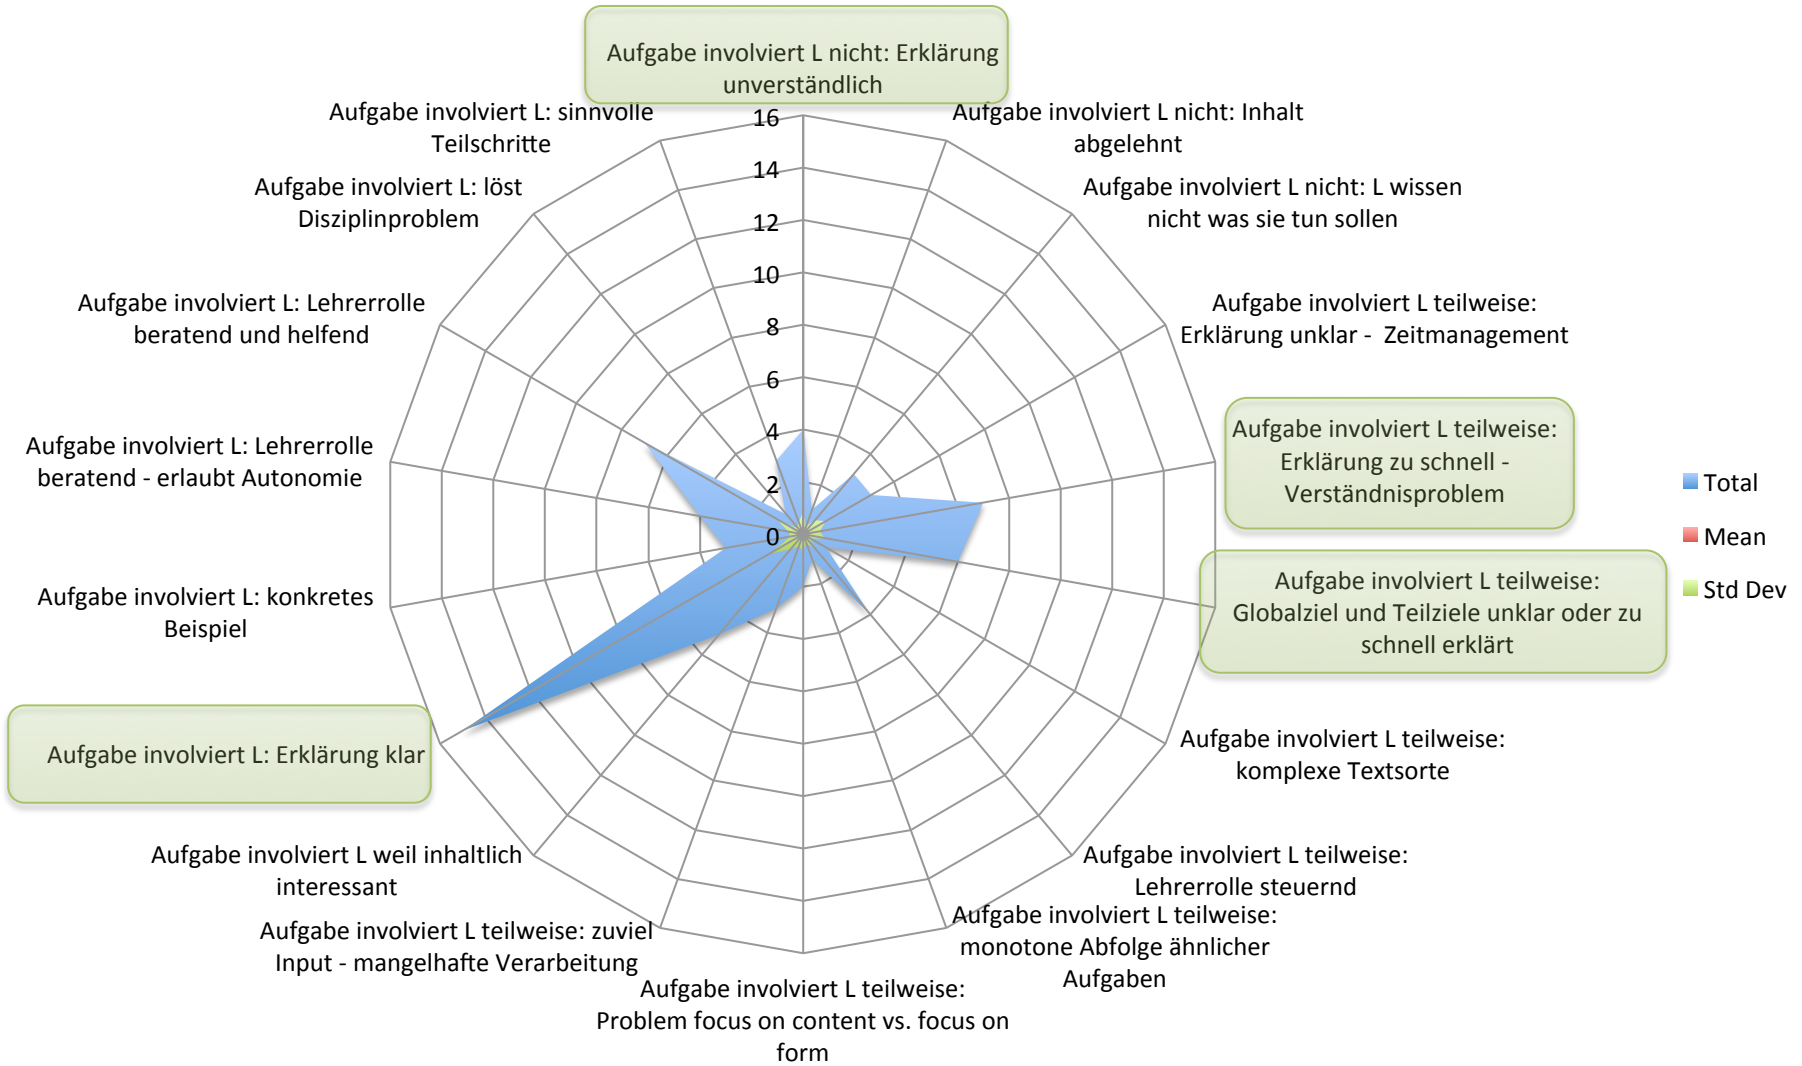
Aufgabe involviert L nicht: Erklärung unverständlich

Aufgabe involviert L nicht: Inhalt abgelehnt

Aufgabe involviert L nicht: L wissen nicht was sie tun sollen

Aufgabe involviert L teilweise: Erklärung unklar - Zeitmanagement

Aufgabe involviert L teilweise: Erklärung zu schnell - Verständnisproblem

Aufgabe involviert L teilweise: Globalziel und Teilziele unklar oder zu schnell erklärt

Aufgabe involviert L teilweise: komplexe Textsorte

Aufgabe involviert L teilweise: Lehrerrolle steuernd

Aufgabe involviert L teilweise: monotone Abfolge ähnlicher Aufgaben

Aufgabe involviert L teilweise: Problem focus on content vs. focus on form

Aufgabe involviert L teilweise: zuviel Input - mangelhafte Verarbeitung

Aufgabe involviert L weil inhaltlich interessant

Aufgabe involviert L: Erklärung klar

Aufgabe involviert L: konkretes Beispiel

Aufgabe involviert L: Lehrerrolle beratend - erlaubt Autonomie

Aufgabe involviert L: Lehrerrolle beratend und helfend

Aufgabe involviert L: löst Disziplinproblem

Aufgabe involviert L: sinnvolle Teilschritte

16
14
12
10
8
6
4
2
0

Total
Mean
Std Dev